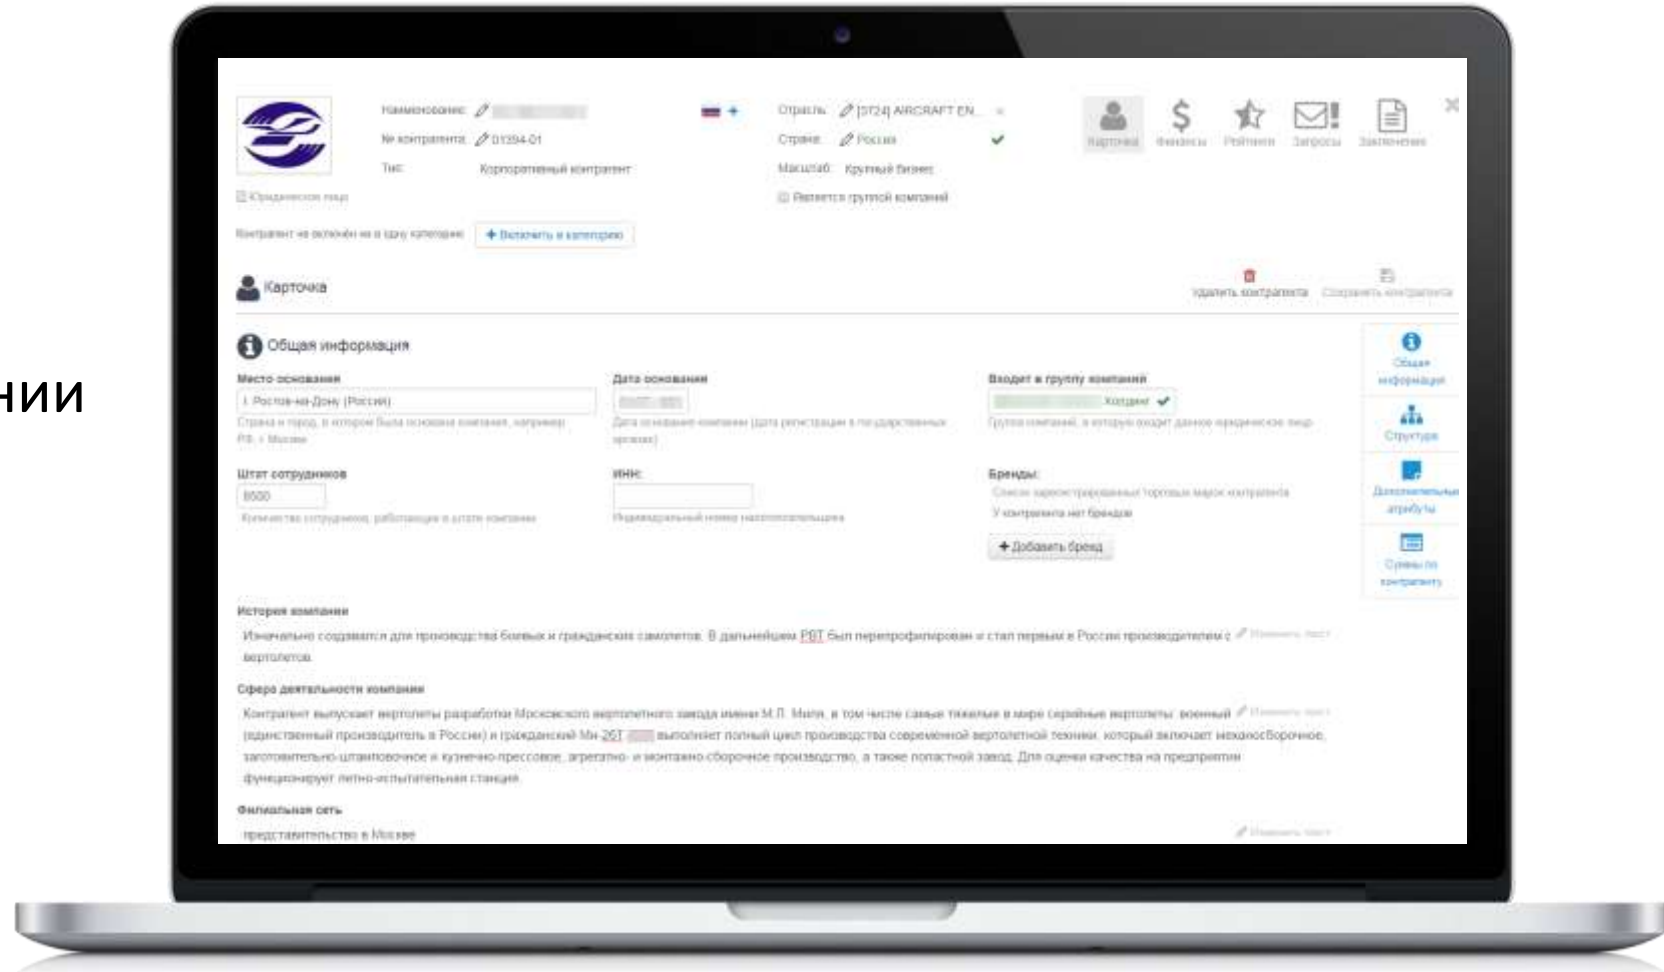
нии

Наименование: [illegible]

№ контрагента: 01394-01

Тип: Корпоративный контрагент

Юридическое лицо

Отрасль: [5724] AIRCRAFT EN...

Страна: Россия

Масштаб: Крупный бизнес

Является группой компаний

Карточка Финансы Рейтинги Запросы Заключения

Контрагент не включён ни в одну категорию: + Включить в категорию

Карточка

Удалить контрагента Сохранить контрагента

Общая информация

Место основания
г. Ростов-на-Дону (Россия)
Страна и город, в котором была основана компания, например РФ, г. Москва

Дата основания
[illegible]
Дата основания компании (дата регистрации в государственных органах)

Входит в группу компаний
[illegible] Холдинг
Группа компаний, в которую входит данное юридическое лицо

Штат сотрудников
8500
Количество сотрудников, работающих в штате компании

ИНН:
Индивидуальный номер налогоплательщика

Бренды:
Список зарегистрированных торговых марок контрагента
У контрагента нет брендов
+ Добавить бренд

Общая информация
Структура
Дополнительные атрибуты
Суммы по контрагенту

История компании
Изначально создавался для производства боевых и гражданских самолетов. В дальнейшем РВТ был перепрофилирован и стал первым в России производителем вертолетов.

Изменить текст

Сфера деятельности компании
Контрагент выпускает вертолеты разработки Московского вертолетного завода имени М.Л. Миля, в том числе самые тяжелые в мире серийные вертолеты: военный (единственный производитель в России) и гражданский Ми-26Т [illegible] выполняет полный цикл производства современной вертолетной техники, который включает механосборочное, заготовительно-штамповочное и кузнечно-прессовое, агрегатно- и монтажно-сборочное производство, а также лопастной завод. Для оценки качества на предприятии функционирует летно-испытательная станция.

Изменить текст

Филиальная сеть
представительство в Москве

Изменить текст